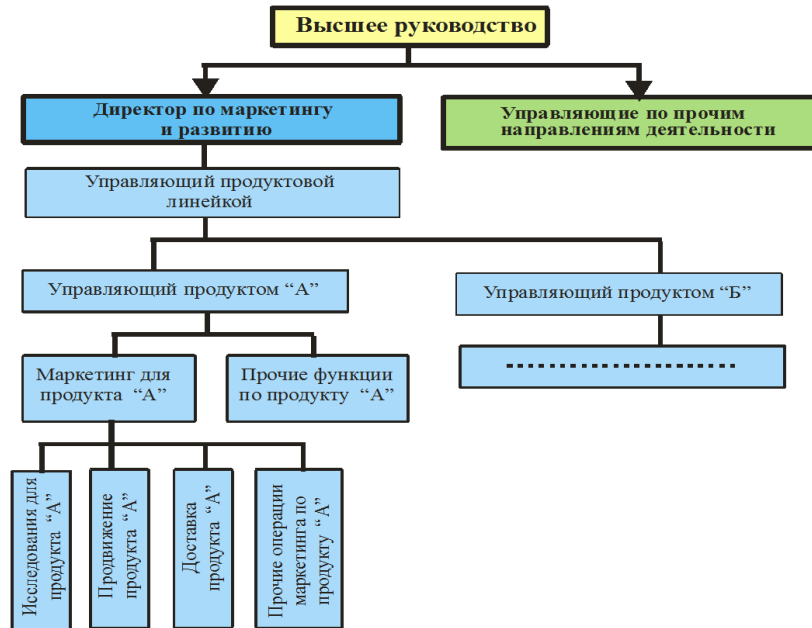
Высшее руководство

Директор по маркетингу и развитию

Управляющие по прочим направлениям деятельности

Управляющий продуктовой линейкой

Управляющий продуктом “А”

Управляющий продуктом “Б”

Маркетинг для продукта “А”

Прочие функции по продукту “А”

..........................

Исследования для продукта “А”

Продвижение продукта “А”

Доставка продукта “А”

Прочие операции маркетинга по продукту “А”